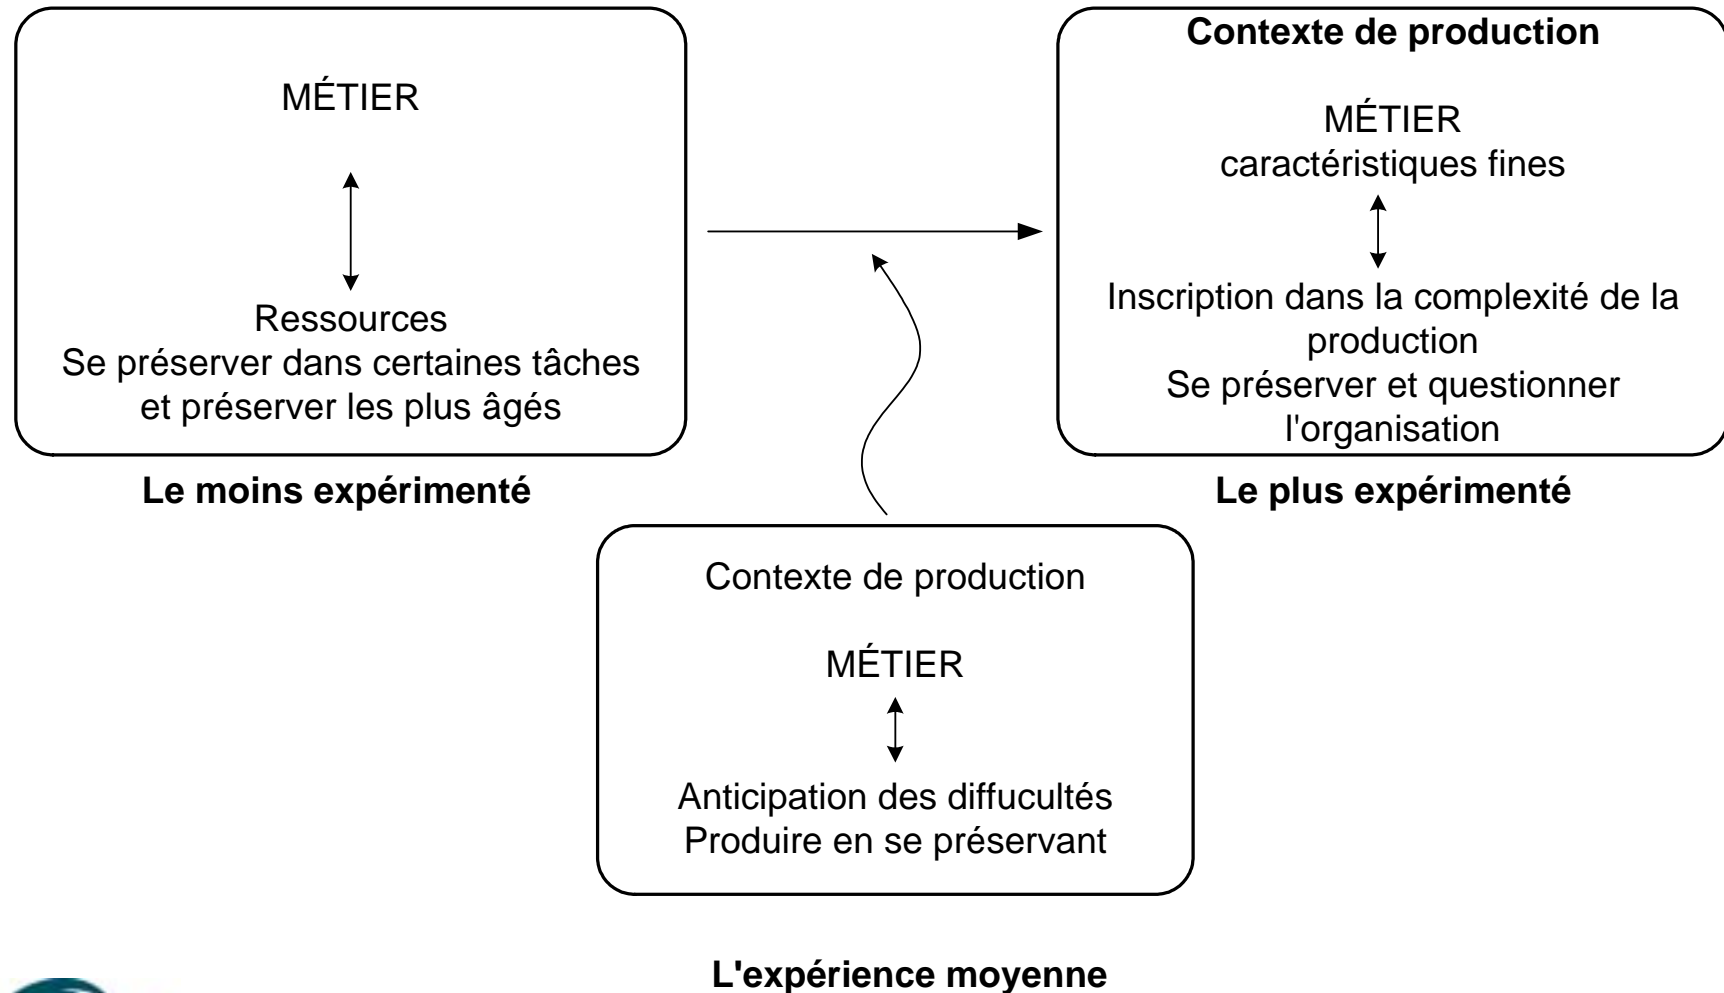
MÉTIER

Ressources
Se préserver dans certaines tâches et préserver les plus âgés

Le moins expérimenté

Contexte de production

MÉTIER
caractéristiques fines

Inscription dans la complexité de la production
Se préserver et questionner l'organisation

Le plus expérimenté

Contexte de production

MÉTIER

Anticipation des diffucultés
Produire en se préservant

L'expérience moyenne